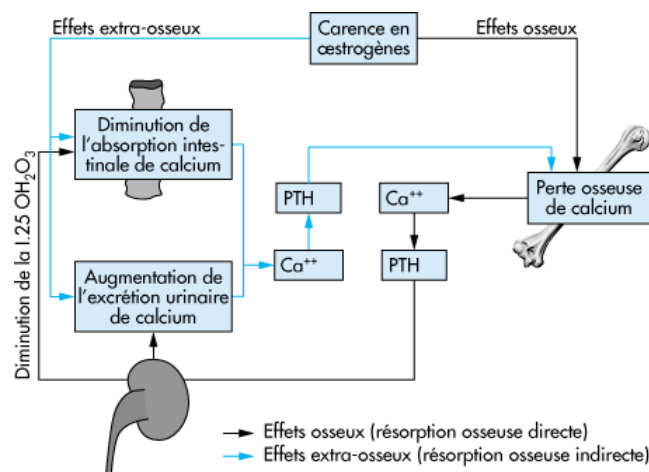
Effets extra-osseux

Carence en œstrogènes

Effets osseux

Diminution de l'absorption intestinale de calcium

PTH

Ca$^{++}$

Perte osseuse de calcium

Diminution de la 1.25 $OH_2O_3$

Augmentation de l'excrétion urinaire de calcium

Ca$^{++}$

PTH

Effets osseux (résorption osseuse directe)

Effets extra-osseux (résorption osseuse indirecte)